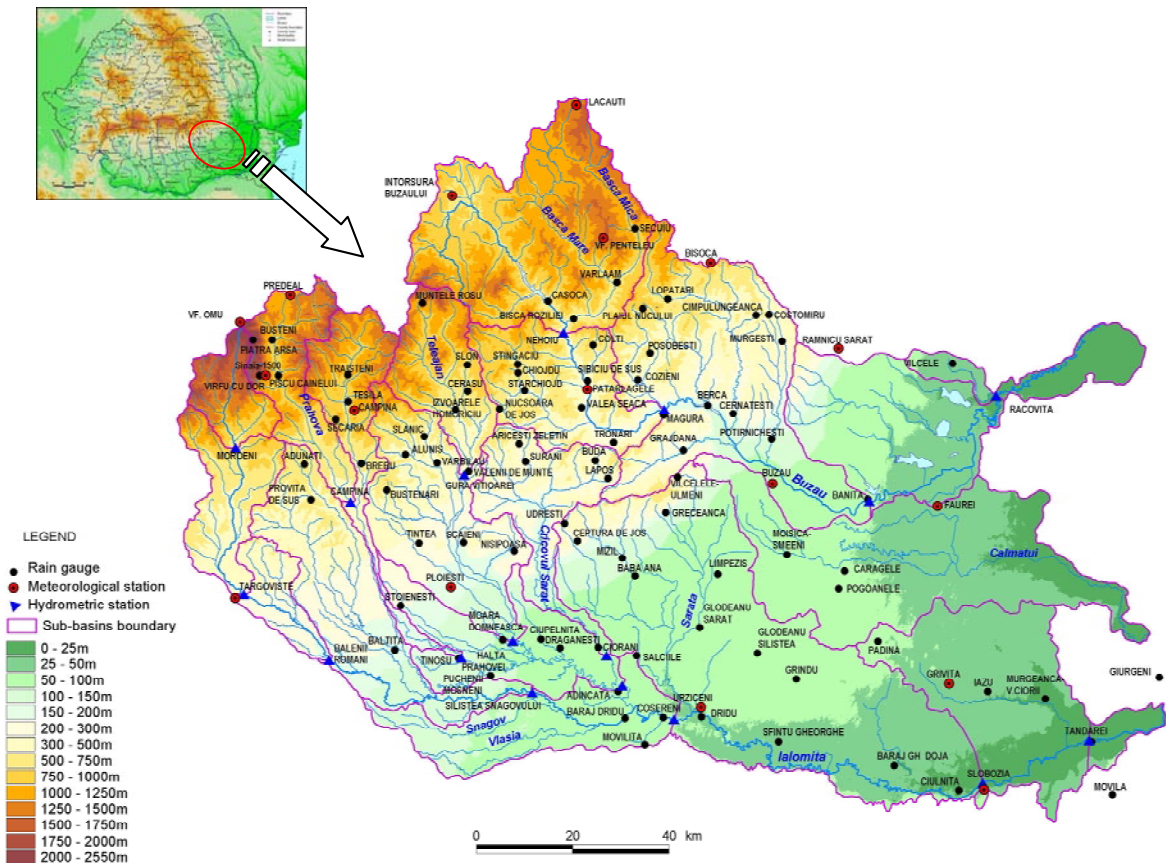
LACAUTI
INTORSURA BUZAULUI
Basca Mica
Basca Mare
SECUIU
VF. PENTELEU
BISOCA
VARLAAM
PREDEAL
MUNTELE ROSU
CASOCA
LOPATARI
CIMPULUNGEANCA
COSTOMIRU
VF. OMU
BUSTENI
PIATRA ARSA
Sinaia-1500
VIRFU CU DOR
PISCU CAINELUI
TRAISTENI
BISCA ROZILIEI
PLAIUL NUCULUI
COLTI
MURGESTI
RAMNICU SARAT
Teleajen
SLON
STINGACIU
CHIOJDU
STARCHIOJD
SIBICIU DE SUS
PATARLAGELE
POSOBESTI
COZIENI
VILCELE
RACOVITA
TESILA
CAMPINA
CERASU
IZVOARELE
HOMORICIU
NUCSOARA DE JOS
VALEA SEACA
BERCA
CERNATESTI
MAGURA
Prahova
SECARIA
SLANIC
ARICESTI ZELETIN
TRONARI
GRAJDANA
POTIRNICHESTI
MORDENI
ADUNATI
ALUNIS
BREBU
VARBILAU
SURANI
BUDA
LAPOS
VALENII DE MUNTE
GURA VITIOAREI
BUZAU
Buzau
BANITA
FAUREI
PROVITA DE SUS
CAMPINA
BUSTENARI
VILCELELE-ULMENI
UDRESTI
CERTURA DE JOS
GRECEANCA
MOISICA-SMEENI
Calmatui
LEGEND
Rain gauge
Meteorological station
Hydrometric station
Sub-basins boundary
TINTEA
BAICENI
NISIPOASA
Cricovul Sarat
MIZIL
BABA ANA
LIMPEZIS
CARAGELE
POGOANELE
TARGOVISTE
PLOIESTI
STOIENESTI
MOARA DOMNEASCA
CIUPELNITA
DRAGANESTI
CIORANI
Sarata
GLODEANU SARAT
GLODEANU SILISTEA
PADINA
BALTITA
BALENII ROMANI
TINOSU
HALTA PRAHOVEI
SALCIILE
GRINDU
GRIVITA
IAZU
MURGEANCA V.CIORII
GIURGENI
PUCHENI MOGNENI
ADINCATA
URZICENI
SILISTEA SNAGOVULUI
BARAJ DRIDU
COSERENI
DRIDU
SFINTU GHEORGHE
BARAJ GH DOJA
TANDAREI
Snagov
Vlasia
MOVILITA
Ialomita
CIULNITA
SLOBOZIA
MOVILA
0 - 25m
25 - 50m
50 - 100m
100 - 150m
150 - 200m
200 - 300m
300 - 500m
500 - 750m
750 - 1000m
1000 - 1250m
1250 - 1500m
1500 - 1750m
1750 - 2000m
2000 - 2550m
0
20
40 km